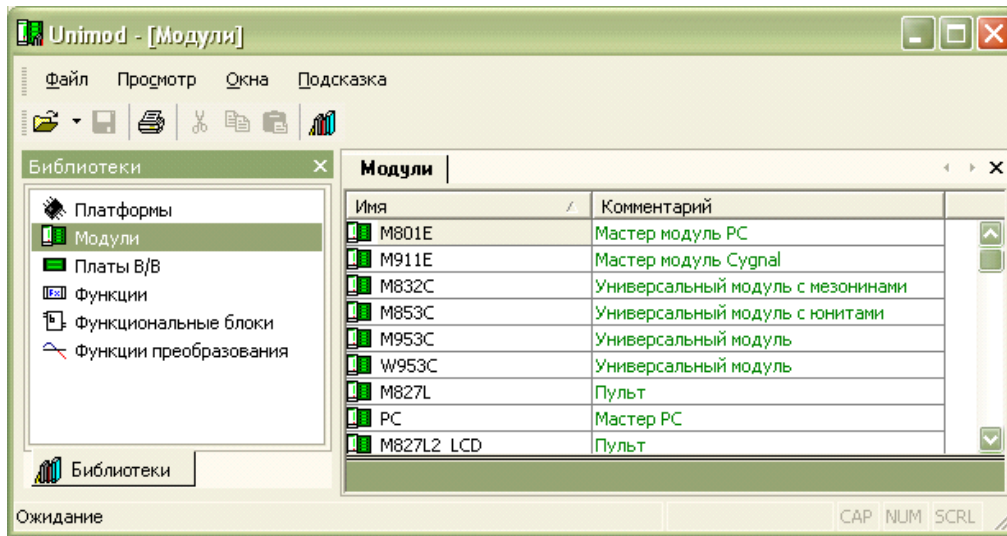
Unimod - [Модули]

Файл Просмотр Окна Подсказка

Библиотеки ×

Платформы
Модули
Платы В/В
Функции
Функциональные блоки
Функции преобразования

Библиотеки

Модули

| Имя | Комментарий |
|---|---|
| M801E | Мастер модуль PC |
| M911E | Мастер модуль Cygnal |
| M832C | Универсальный модуль с мезонинами |
| M853C | Универсальный модуль с юнитами |
| M953C | Универсальный модуль |
| W953C | Универсальный модуль |
| M827L | Пульт |
| PC | Мастер PC |
| M827L2_LCD | Пульт |

Ожидание CAP NUM SCRL